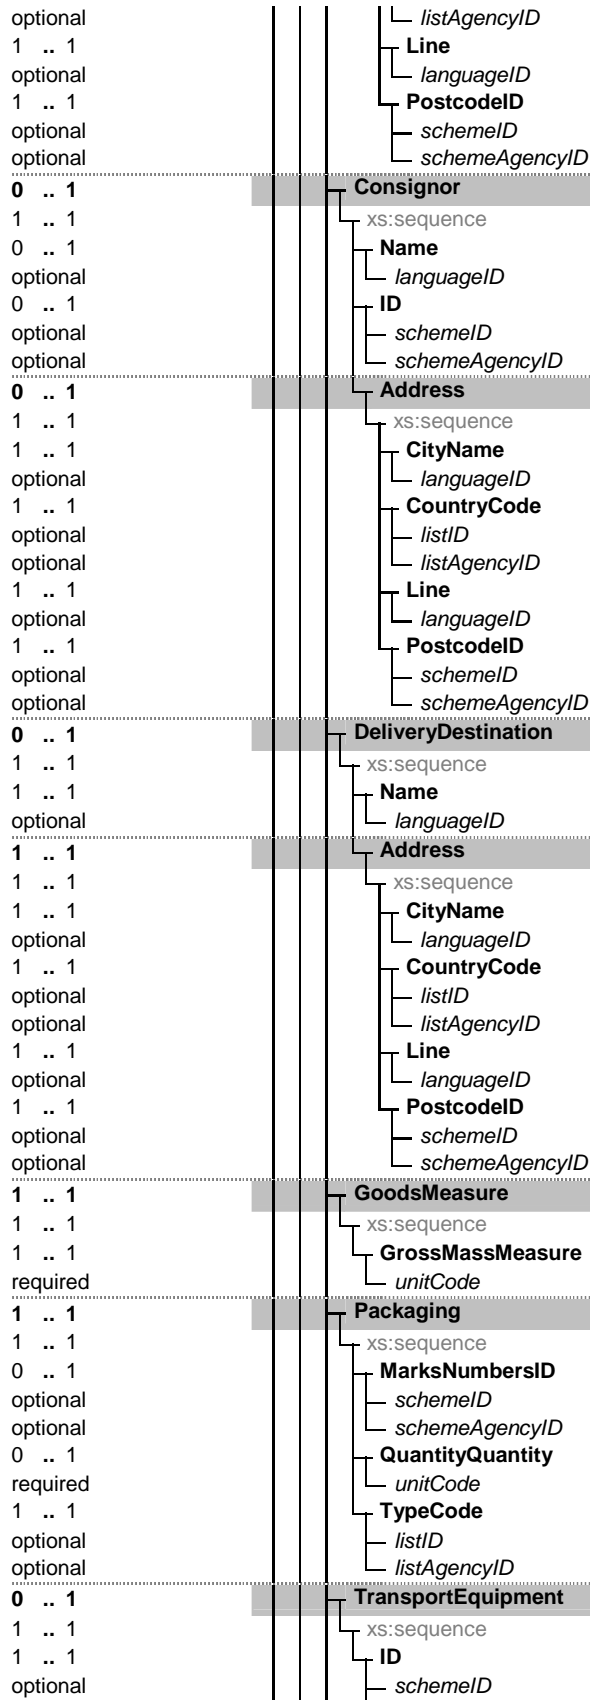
| | |
|---|---|
| optional | listAgencyID |
| 1 .. 1 | **Line** |
| optional | languageID |
| 1 .. 1 | **PostcodeID** |
| optional | schemeID |
| optional | schemeAgencyID |
| **0 .. 1** | **Consignor** |
| 1 .. 1 | xs:sequence |
| 0 .. 1 | **Name** |
| optional | languageID |
| 0 .. 1 | **ID** |
| optional | schemeID |
| optional | schemeAgencyID |
| **0 .. 1** | **Address** |
| 1 .. 1 | xs:sequence |
| 1 .. 1 | **CityName** |
| optional | languageID |
| 1 .. 1 | **CountryCode** |
| optional | listID |
| optional | listAgencyID |
| 1 .. 1 | **Line** |
| optional | languageID |
| 1 .. 1 | **PostcodeID** |
| optional | schemeID |
| optional | schemeAgencyID |
| **0 .. 1** | **DeliveryDestination** |
| 1 .. 1 | xs:sequence |
| 1 .. 1 | **Name** |
| optional | languageID |
| **1 .. 1** | **Address** |
| 1 .. 1 | xs:sequence |
| 1 .. 1 | **CityName** |
| optional | languageID |
| 1 .. 1 | **CountryCode** |
| optional | listID |
| optional | listAgencyID |
| 1 .. 1 | **Line** |
| optional | languageID |
| 1 .. 1 | **PostcodeID** |
| optional | schemeID |
| optional | schemeAgencyID |
| **1 .. 1** | **GoodsMeasure** |
| 1 .. 1 | xs:sequence |
| 1 .. 1 | **GrossMassMeasure** |
| required | unitCode |
| **1 .. 1** | **Packaging** |
| 1 .. 1 | xs:sequence |
| 0 .. 1 | **MarksNumbersID** |
| optional | schemeID |
| optional | schemeAgencyID |
| 0 .. 1 | **QuantityQuantity** |
| required | unitCode |
| 1 .. 1 | **TypeCode** |
| optional | listID |
| optional | listAgencyID |
| **0 .. 1** | **TransportEquipment** |
| 1 .. 1 | xs:sequence |
| 1 .. 1 | **ID** |
| optional | schemeID |